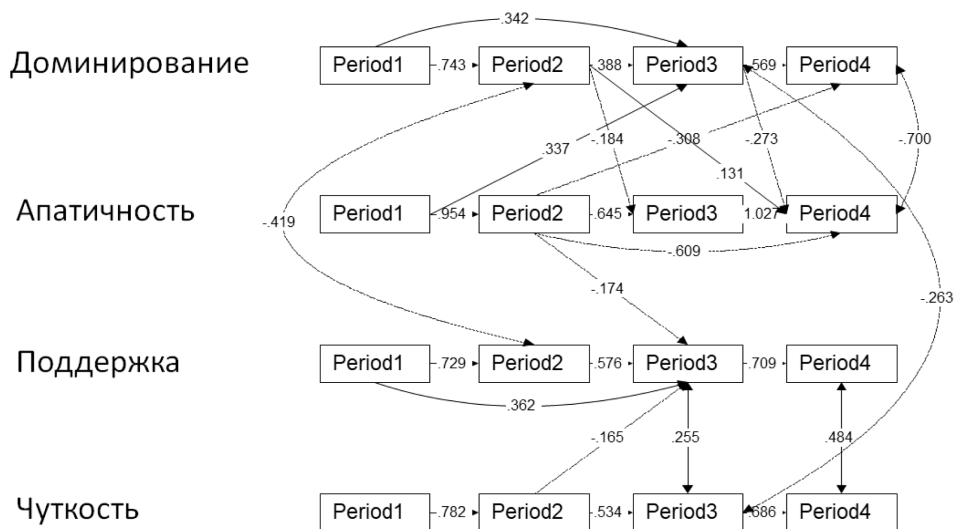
Доминирование

Period1 .743 Period2 .388 Period3 .569 Period4

.342

Апатичность

Period1 .954 Period2 .645 Period3 1.027 Period4

.337 -.184 -.308 -.273 -.700 .131

-.419

-.609

-.174

Поддержка

Period1 .729 Period2 .576 Period3 .709 Period4

.362

-.263

-.165 .255 .484

Чуткость

Period1 .782 Period2 .534 Period3 .686 Period4